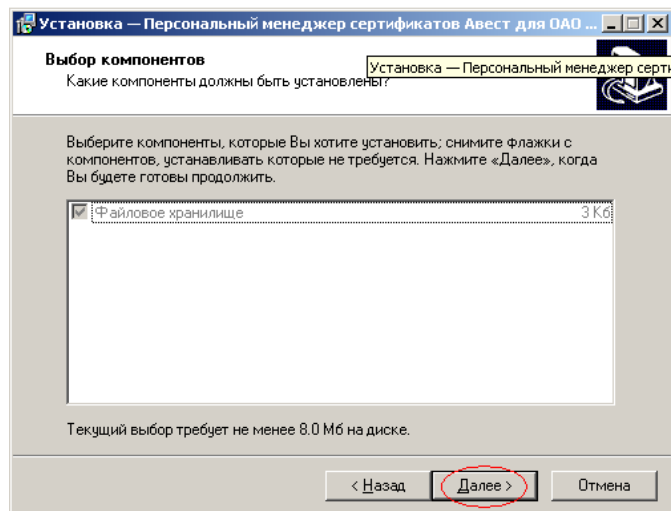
Установка — Персональный менеджер сертификатов Авест для ОАО ...

Выбор компонентов

Какие компоненты должны быть установлены?

Установка — Персональный менеджер серти

Выберите компоненты, которые Вы хотите установить; снимите флажки с компонентов, устанавливать которые не требуется. Нажмите «Далее», когда Вы будете готовы продолжить.

Файловое хранилище 3 Кб

Текущий выбор требует не менее 8.0 Мб на диске.

< Назад Далее > Отмена